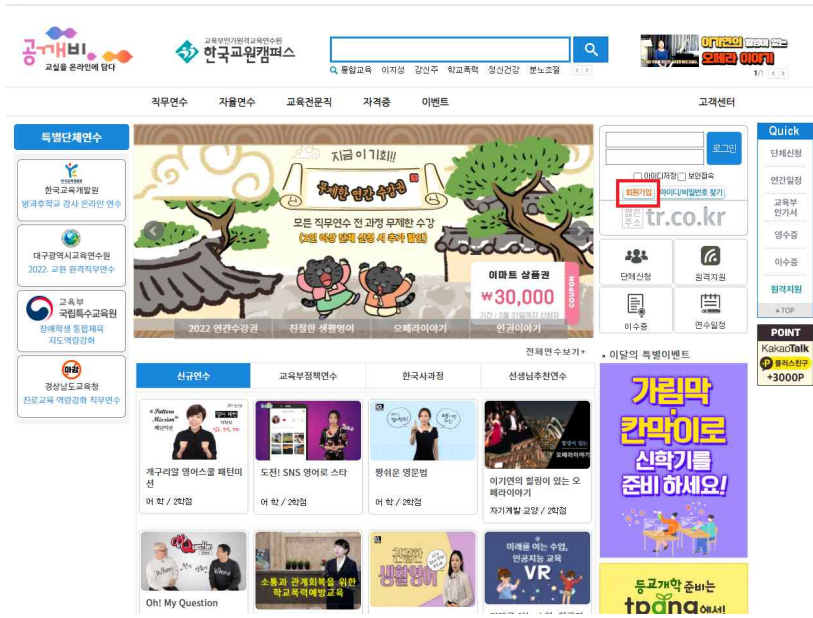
공개비
교실을 온라인에 담다

교육부인가원격교육연수원
한국교원캠퍼스

통합교육 이지성 강신주 학교폭력 정신건강 분노조절

이기연의 힐링이 있는 오페라 이야기
1/1

직무연수 자율연수 교육전문직 자격증 이벤트 고객센터

특별단체연수

한국교육개발원
방과후학교 강사 온라인 연수

대구광역시교육연수원
2022. 교원 원격직무연수

교육부
국립특수교육원
장애학생 통합체육 지도역량강화

경상남도교육청
진로교육 역량강화 직무연수

지금 이 기회!!
무제한 연간 수강권
모든 직무연수 전 과정 무제한 수강
(2인 이상 단체 신청 시 추가 할인)
이마트 상품권
₩30,000
COUPON

2022 연간수강권 친절한 생활영어 오페라이야기 인권이야기

전체연수보기+

로그인
아이디저장 보안접속
회원가입 아이디/비밀번호 찾기
tr.co.kr

단체신청 원격지원
이수증 연수일정

이달의 특별이벤트

가림막 칸막이로 신학기를 준비 하세요!

등교개학 준비는 tpang에서!

Quick
단체신청
연간일정
교육부 인가서
영수증
이수증
원격지원
TOP

POINT
KakaoTalk
플러스친구
+3000P

신규연수 교육부정책연수 한국사과정 선생님추천연수

개구리알 영어스쿨 패턴미션
어 학 / 2학점

도전! SNS 영어로 스타
어 학 / 2학점

짱쉬운 영문법
어 학 / 2학점

이기연의 힐링이 있는 오페라이야기
자기계발 교양 / 2학점

Oh! My Question

소통과 관계회복을 위한 학교폭력예방교육

생활영어

미래를 여는 수업, 인공지능 교육 VR